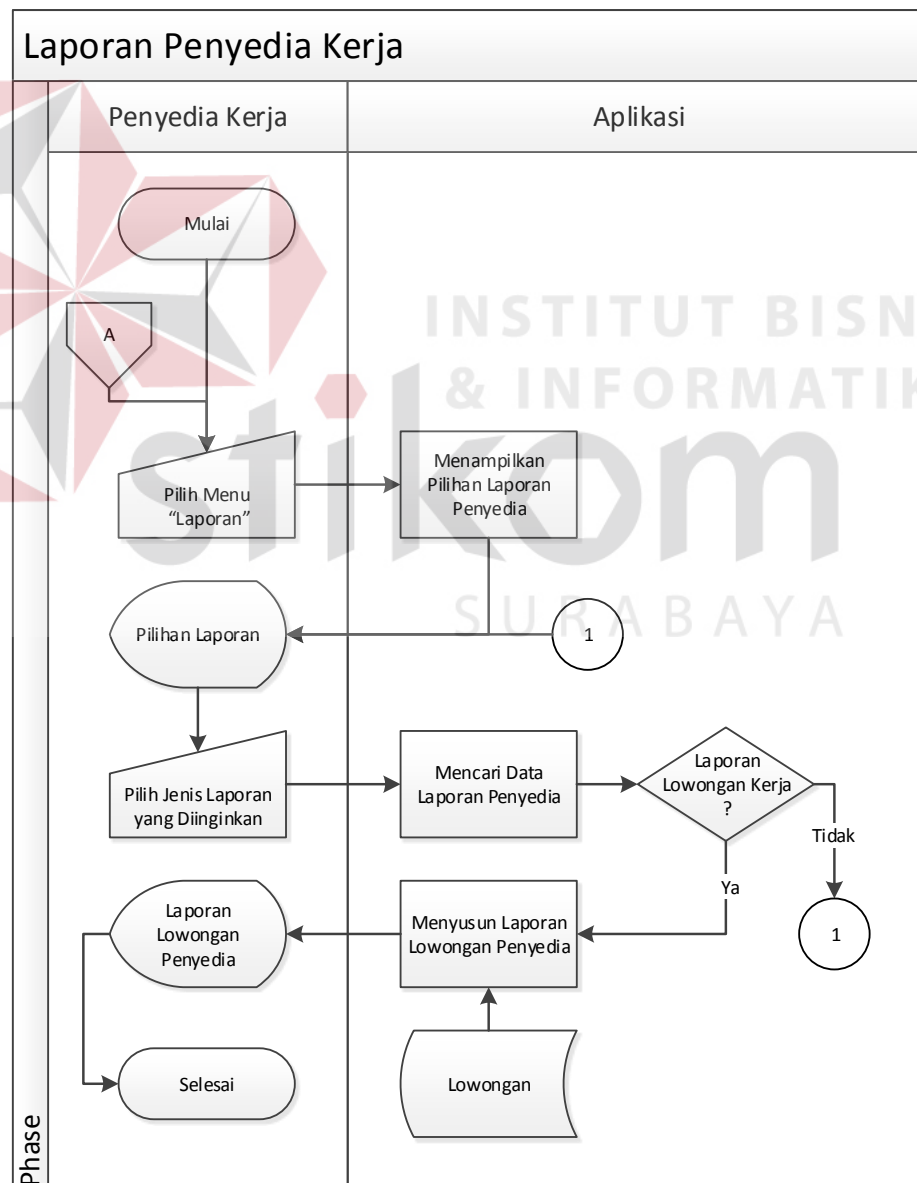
Laporan Penyedia Kerja

Penyedia Kerja

Aplikasi

Mulai

A

Pilih Menu "Laporan"

Menampilkan Pilihan Laporan Penyedia

INSTITUT BISN
& INFORMATIK
stikom
SURABAYA

Pilihan Laporan

1

Pilih Jenis Laporan yang Diinginkan

Mencari Data Laporan Penyedia

Laporan Lowongan Kerja ?

Tidak

Ya

Laporan Lowongan Penyedia

Menyusun Laporan Lowongan Penyedia

1

Selesai

Lowongan

Phase